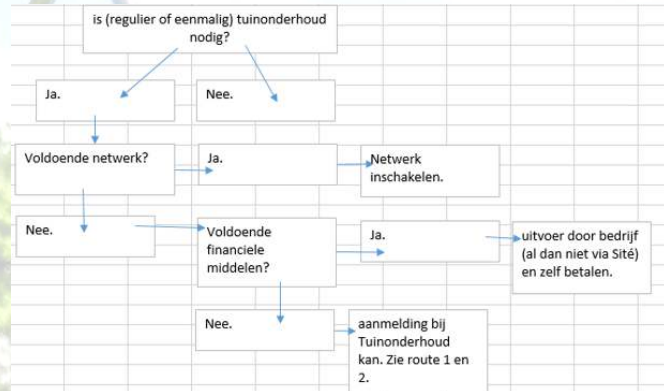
is (regulier of eenmalig) tuinonderhoud nodig?

Ja.

Nee.

Voldoende netwerk?

Ja.

Netwerk inschakelen.

Nee.

Voldoende financiele middelen?

Ja.

uitvoer door bedrijf (al dan niet via Sité) en zelf betalen.

Nee.

aanmelding bij Tuinonderhoud kan. Zie route 1 en 2.